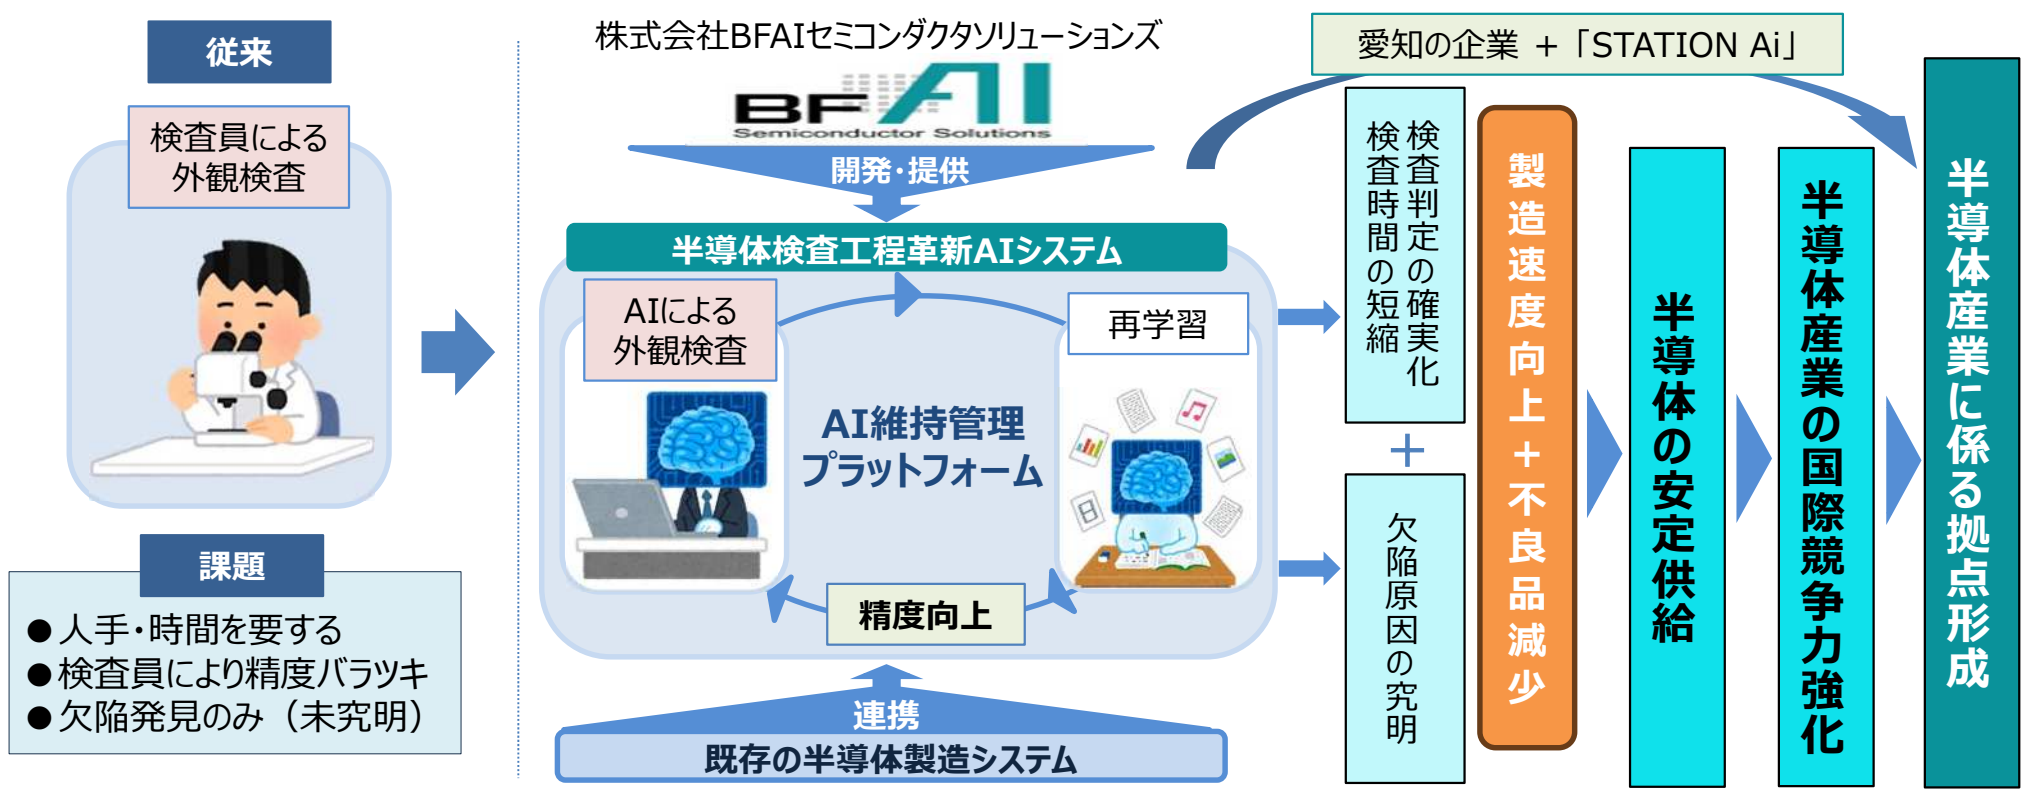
従来

検査員による外観検査

課題

●人手・時間を要する
●検査員により精度バラツキ
●欠陥発見のみ（未究明）

株式会社BFAIセミコンダクタソリューションズ

BFAI
Semiconductor Solutions

開発･提供

半導体検査工程革新AIシステム

AIによる外観検査

再学習

AI維持管理プラットフォーム

精度向上

連携

既存の半導体製造システム

愛知の企業 ＋「STATION Ai」

検査判定の確実化

検査時間の短縮

＋

欠陥原因の究明

製造速度向上＋不良品減少

半導体の安定供給

半導体産業の国際競争力強化

半導体産業に係る拠点形成